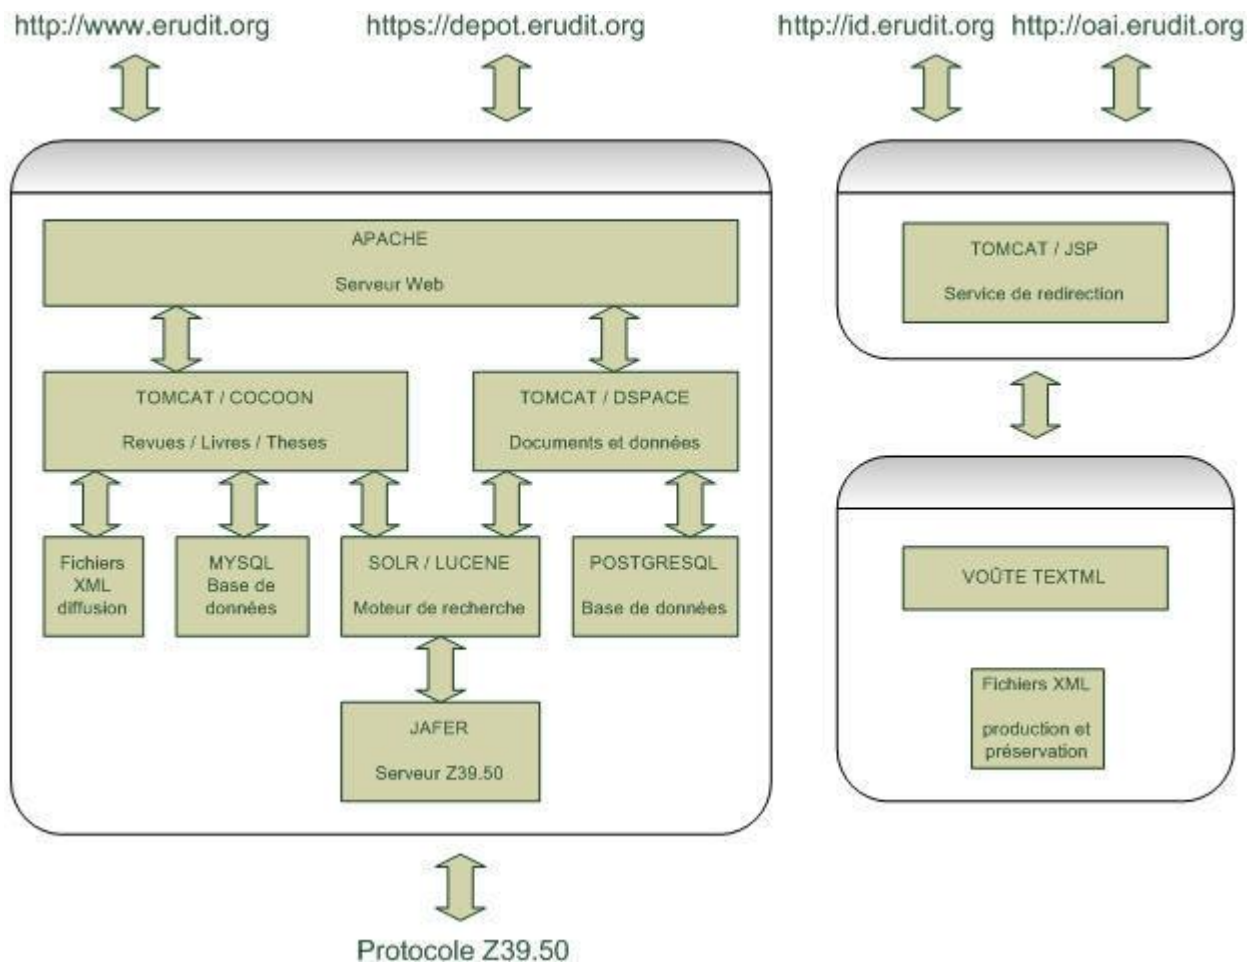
http://www.erudit.org https://depot.erudit.org http://id.erudit.org http://oai.erudit.org

APACHE

Serveur Web

TOMCAT / COCOON

Revues / Livres / Theses

TOMCAT / DSPACE

Documents et données

Fichiers XML diffusion

MYSQL Base de données

SOLR / LUCENE

Moteur de recherche

POSTGRESQL

Base de données

JAFER

Serveur Z39.50

TOMCAT / JSP

Service de redirection

VOÛTE TEXTML

Fichiers XML

production et préservation

Protocole Z39.50